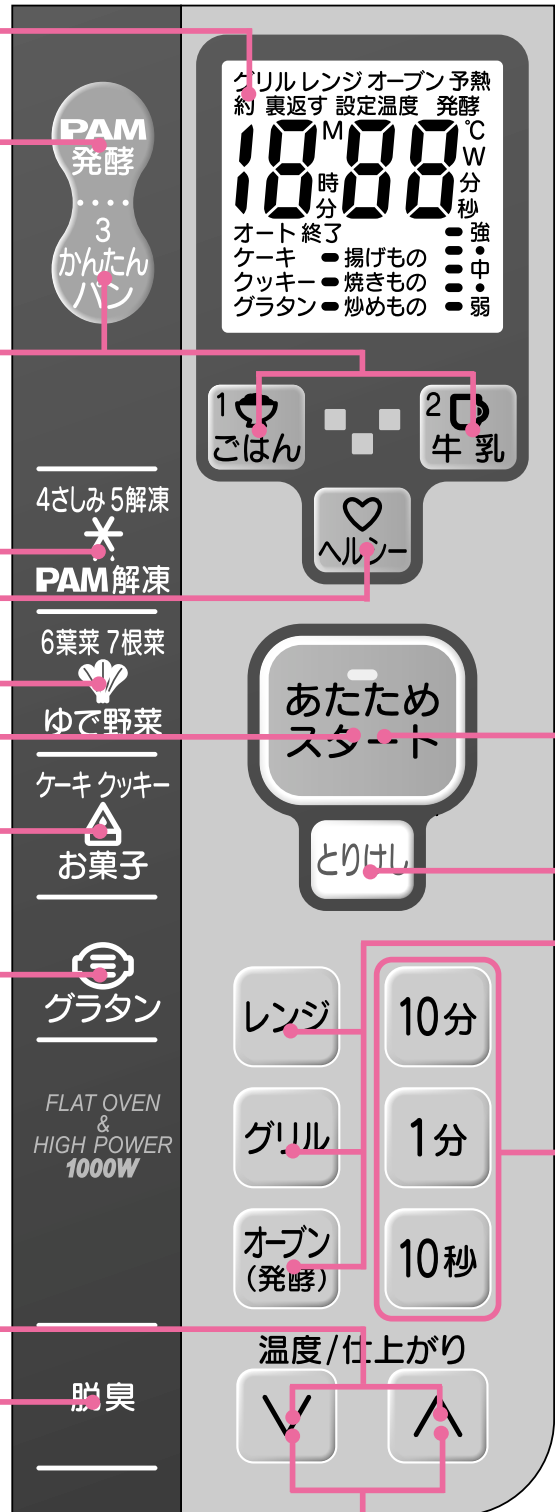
グリル レンジ オーブン 予熱
約 裏返す 設定温度 発酵
18 M 88 ℃ W
時 分 分 秒
オート 終了
ケーキ 揚げもの
クッキー 焼きもの
グラタン 炒めもの
強 中 弱

PAM 発酵
3 かんたんパン

1 ごはん
2 牛乳
ヘルシー

4さしみ 5解凍
PAM解凍

6葉菜 7根菜
ゆで野菜

あたため スタート

ケーキ クッキー
お菓子

とりけし

グラタン

レンジ
10分
グリル
1分
オーブン (発酵)
10秒

FLAT OVEN & HIGH POWER 1000W

温度/仕上がり
∨ ∧

脱臭